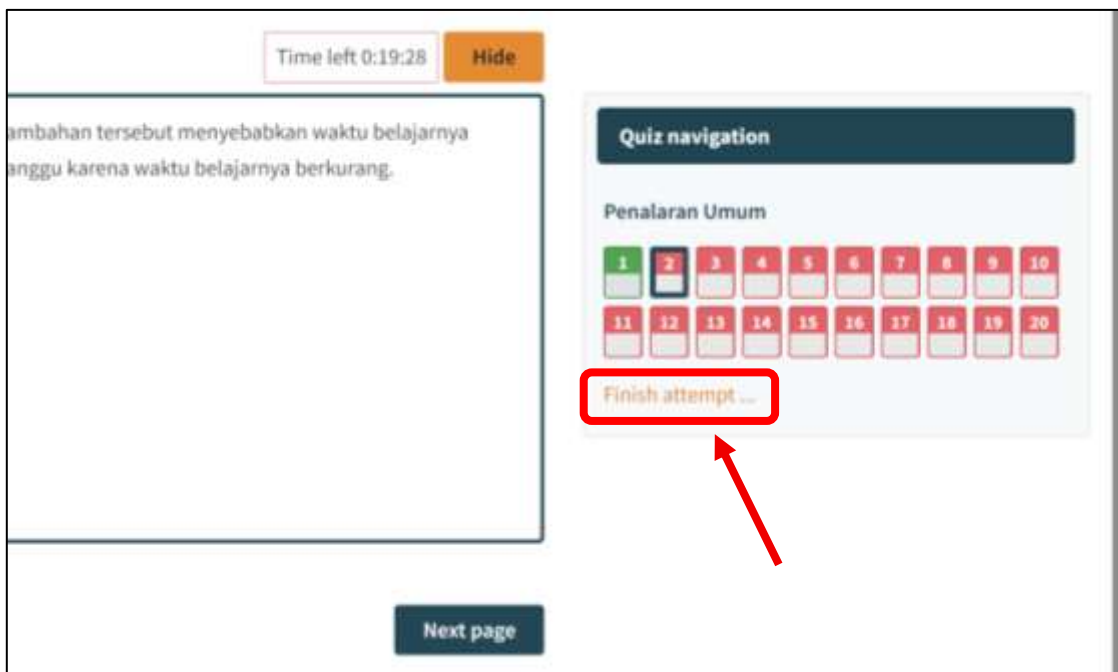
Time left 0:19:28 Hide

ambahan tersebut menyebabkan waktu belajarnya anggu karena waktu belajarnya berkurang.

Quiz navigation

Penalaran Umum

1 2 3 4 5 6 7 8 9 10
11 12 13 14 15 16 17 18 19 20

Finish attempt ...

Next page